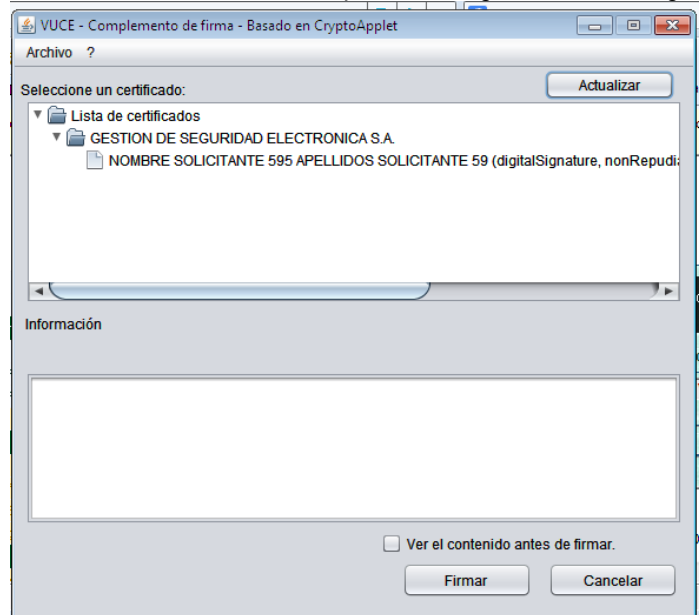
VUCE - Complemento de firma - Basado en CryptoApplet

Archivo ?

Seleccione un certificado:

Actualizar

Lista de certificados

GESTION DE SEGURIDAD ELECTRONICA S.A.

NOMBRE SOLICITANTE 595 APELLIDOS SOLICITANTE 59 (digitalSignature, nonRepudi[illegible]

Información

Ver el contenido antes de firmar.

Firmar

Cancelar